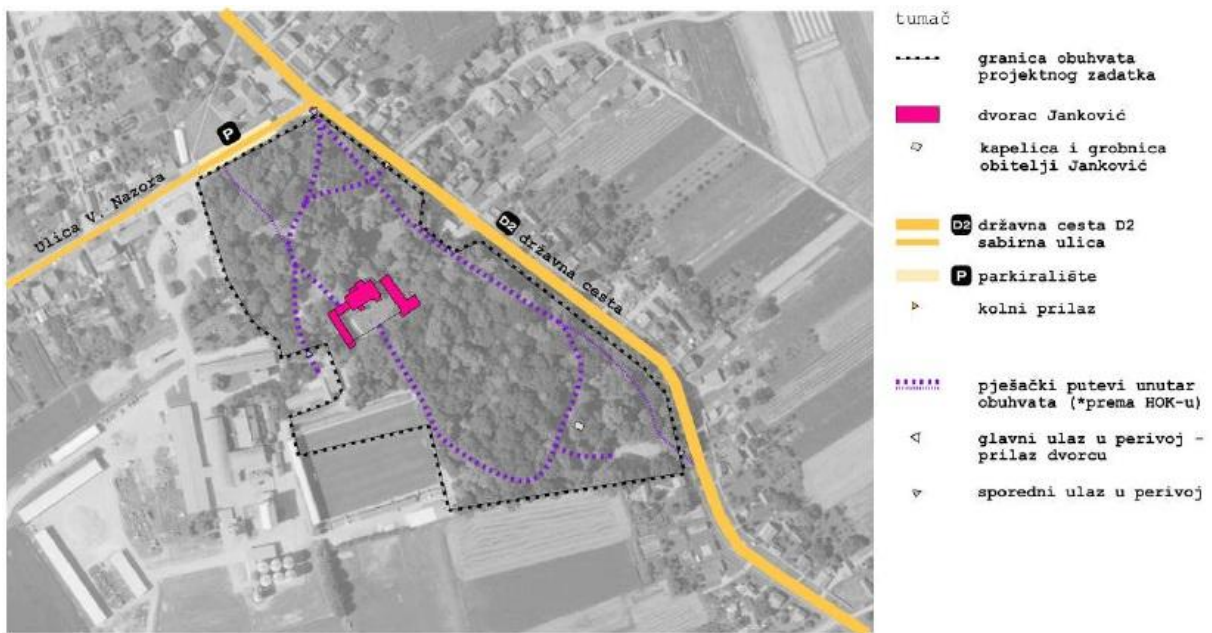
P

Ulica V. Nazora

D2 državna cesta

tumač

granica obuhvata projektnog zadatka

dvorac Janković

kapelica i grobnica obitelji Janković

D2 državna cesta D2
sabirna ulica

P parkiralište

kolni prilaz

pješački putevi unutar obuhvata (*prema HOK-u)

glavni ulaz u perivoj – prilaz dvorcu

sporedni ulaz u perivoj